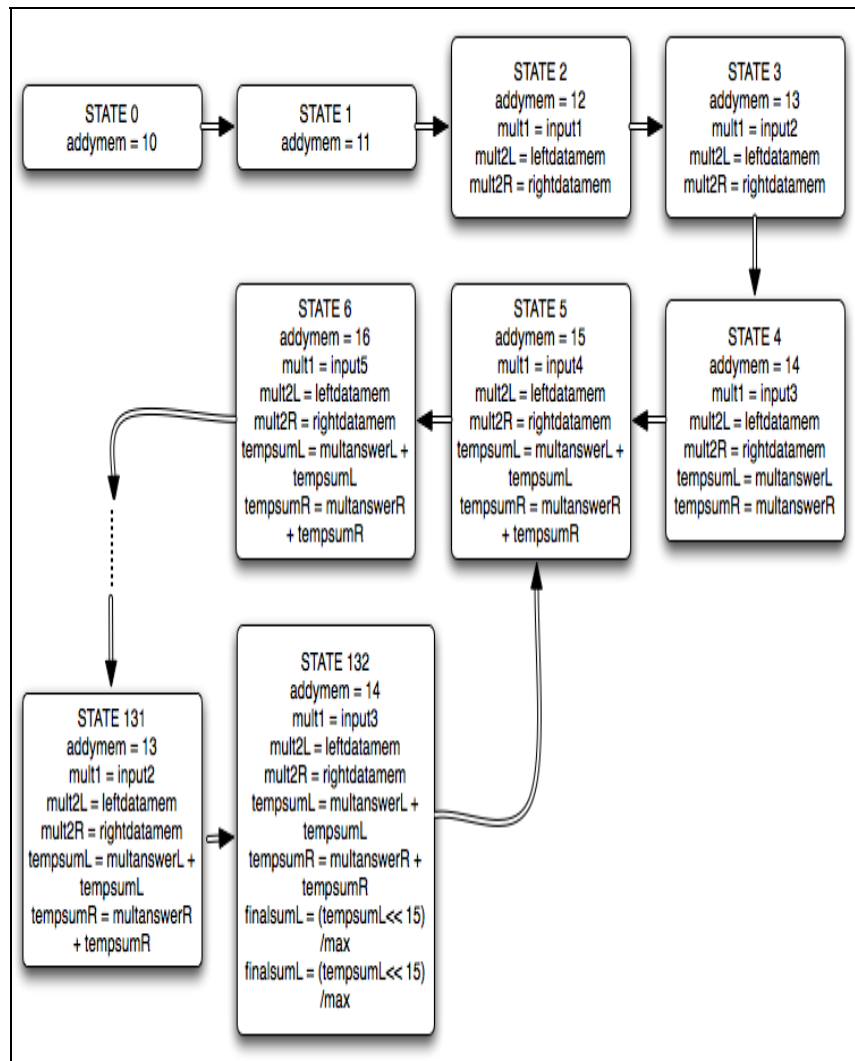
STATE 0
addymem = 10

STATE 1
addymem = 11

STATE 2
addymem = 12
mult1 = input1
mult2L = leftdatamem
mult2R = rightdatamem

STATE 3
addymem = 13
mult1 = input2
mult2L = leftdatamem
mult2R = rightdatamem

STATE 6
addymem = 16
mult1 = input5
mult2L = leftdatamem
mult2R = rightdatamem
tempsumL = multanswerL + tempsumL
tempsumR = multanswerR + tempsumR

STATE 5
addymem = 15
mult1 = input4
mult2L = leftdatamem
mult2R = rightdatamem
tempsumL = multanswerL + tempsumL
tempsumR = multanswerR + tempsumR

STATE 4
addymem = 14
mult1 = input3
mult2L = leftdatamem
mult2R = rightdatamem
tempsumL = multanswerL
tempsumR = multanswerR

STATE 131
addymem = 13
mult1 = input2
mult2L = leftdatamem
mult2R = rightdatamem
tempsumL = multanswerL + tempsumL
tempsumR = multanswerR + tempsumR

STATE 132
addymem = 14
mult1 = input3
mult2L = leftdatamem
mult2R = rightdatamem
tempsumL = multanswerL + tempsumL
tempsumR = multanswerR + tempsumR
finalsumL = (tempsumL<< 15) /max
finalsumL = (tempsumL<< 15) /max